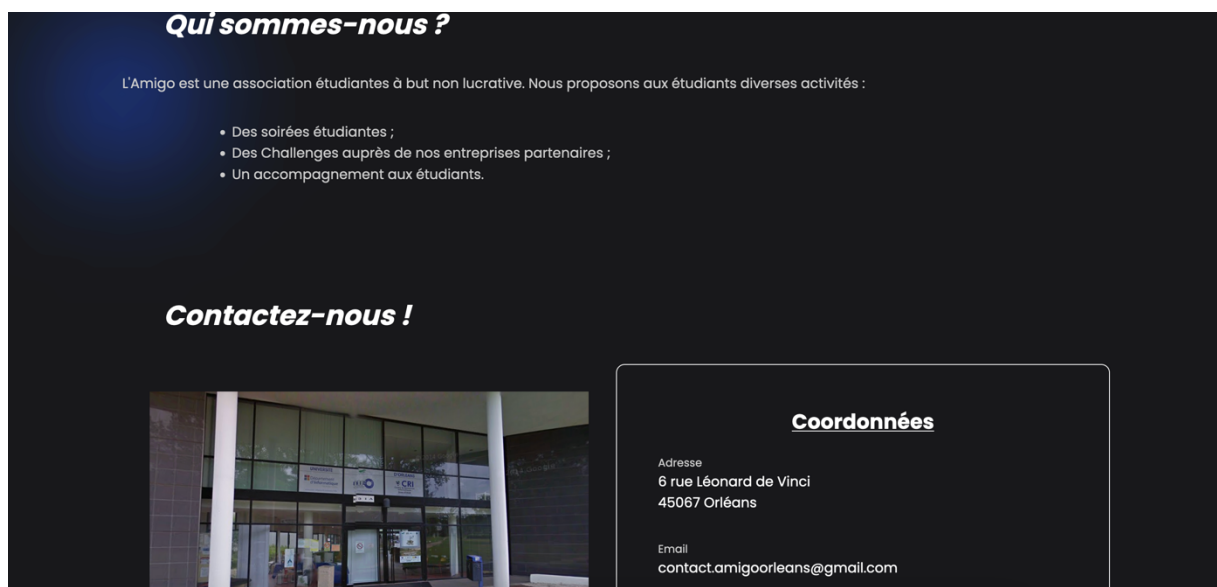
Qui sommes-nous ?

L'Amigo est une association étudiantes à but non lucrative. Nous proposons aux étudiants diverses activités :

- Des soirées étudiantes ;
- Des Challenges auprès de nos entreprises partenaires ;
- Un accompagnement aux étudiants.

Contactez-nous !

CRI

Coordonnées

Adresse
6 rue Léonard de Vinci
45067 Orléans

Email
contact.amigoorleans@gmail.com